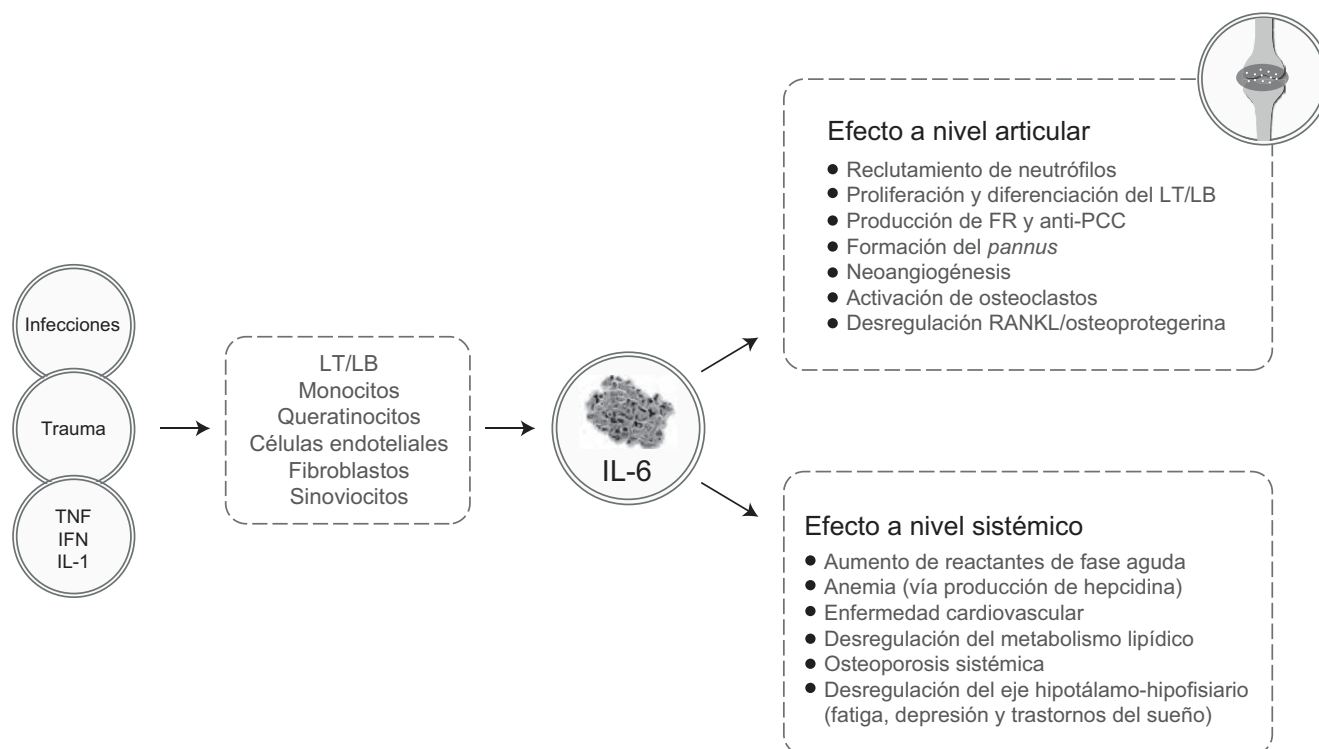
Infecciones

Trauma

TNF
IFN
IL-1

LT/LB
Monocitos
Queratinocitos
Células endoteliales
Fibroblastos
Sinoviocitos

IL-6

Efecto a nivel articular

- Reclutamiento de neutrófilos
- Proliferación y diferenciación del LT/LB
- Producción de FR y anti-PCC
- Formación del *pannus*
- Neoangiogénesis
- Activación de osteoclastos
- Desregulación RANKL/osteoprotegerina

Efecto a nivel sistémico

- Aumento de reactantes de fase aguda
- Anemia (vía producción de hepcidina)
- Enfermedad cardiovascular
- Desregulación del metabolismo lipídico
- Osteoporosis sistémica
- Desregulación del eje hipotálamo-hipofisiario (fatiga, depresión y trastornos del sueño)